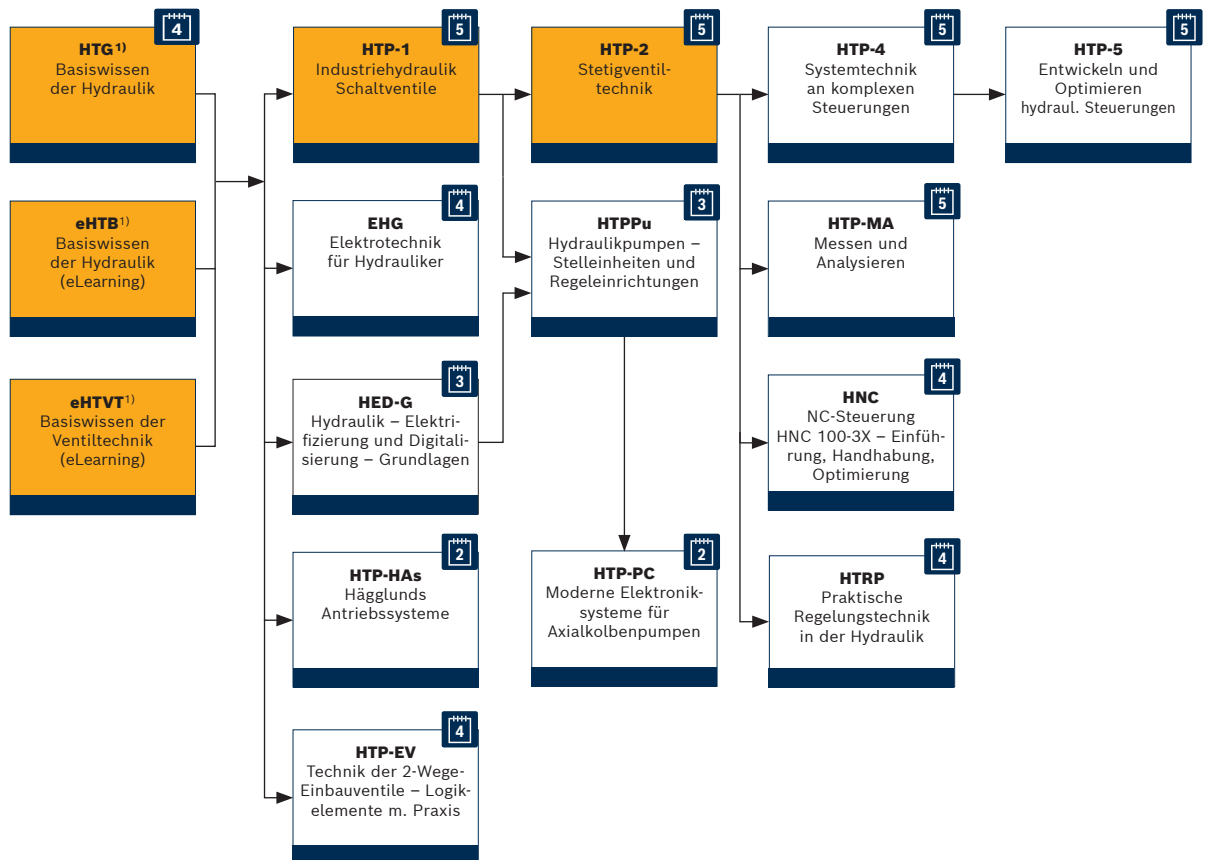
4
HTG$^{1)}$
Basiswissen der Hydraulik

eHTB$^{1)}$
Basiswissen der Hydraulik (eLearning)

eHTVT$^{1)}$
Basiswissen der Ventiltechnik (eLearning)

5
HTP-1
Industriehydraulik Schaltventile

4
EHG
Elektrotechnik für Hydrauliker

3
HED-G
Hydraulik – Elektrifizierung und Digitalisierung – Grundlagen

2
HTP-HAs
Hägglunds Antriebssysteme

4
HTP-EV
Technik der 2-Wege-Einbauventile – Logikelemente m. Praxis

5
HTP-2
Stetigventiltechnik

3
HTPPu
Hydraulikpumpen – Stelleinheiten und Regeleinrichtungen

2
HTP-PC
Moderne Elektroniksysteme für Axialkolbenpumpen

5
HTP-4
Systemtechnik an komplexen Steuerungen

5
HTP-MA
Messen und Analysieren

4
HNC
NC-Steuerung HNC 100-3X – Einführung, Handhabung, Optimierung

4
HTRP
Praktische Regelungstechnik in der Hydraulik

5
HTP-5
Entwickeln und Optimieren hydraul. Steuerungen